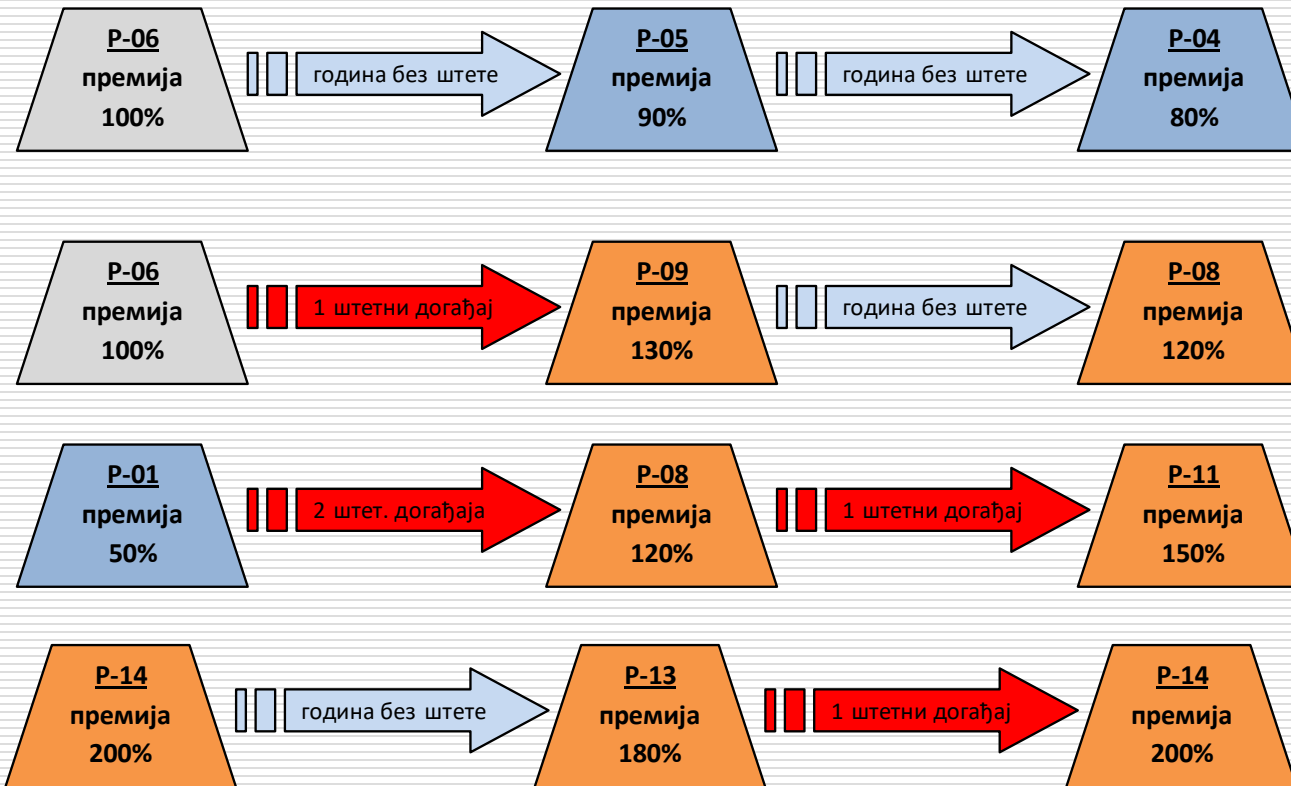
Р-06
премија
100%

година без штете

Р-05
премија
90%

година без штете

Р-04
премија
80%

Р-06
премија
100%

1 штетни догађај

Р-09
премија
130%

година без штете

Р-08
премија
120%

Р-01
премија
50%

2 штет. догађаја

Р-08
премија
120%

1 штетни догађај

Р-11
премија
150%

Р-14
премија
200%

година без штете

Р-13
премија
180%

1 штетни догађај

Р-14
премија
200%